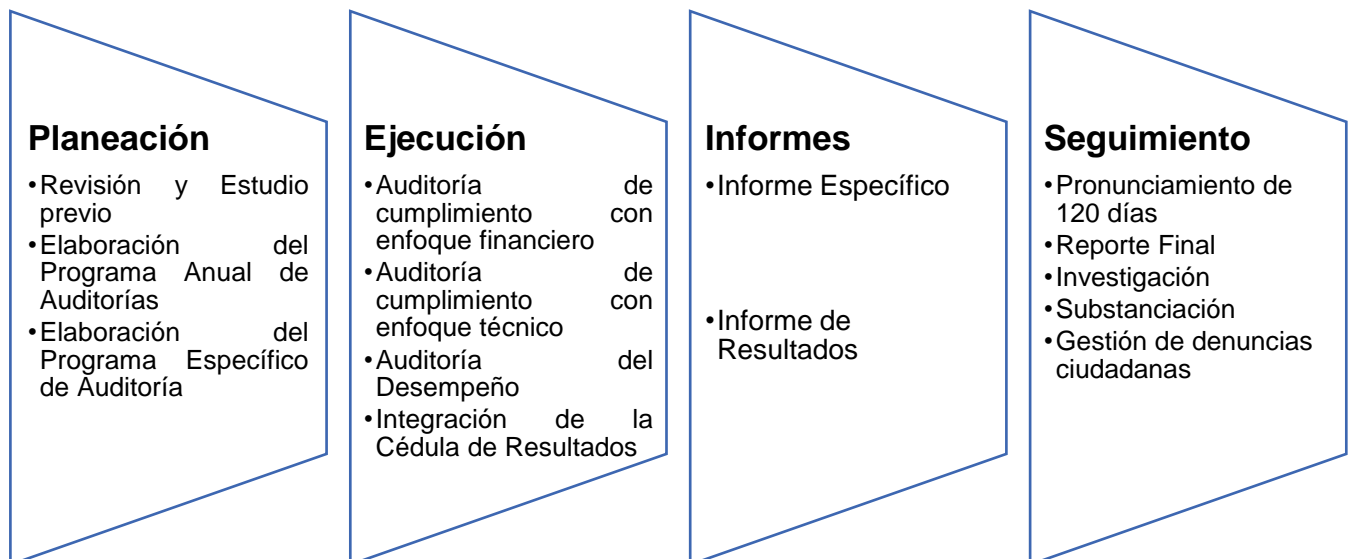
Planeación

•Revisión y Estudio previo
•Elaboración del Programa Anual de Auditorías
•Elaboración del Programa Específico de Auditoría

Ejecución

•Auditoría de cumplimiento con enfoque financiero
•Auditoría de cumplimiento con enfoque técnico
•Auditoría del Desempeño
•Integración de la Cédula de Resultados

Informes

•Informe Específico

•Informe de Resultados

Seguimiento

•Pronunciamiento de 120 días
•Reporte Final
•Investigación
•Substanciación
•Gestión de denuncias ciudadanas